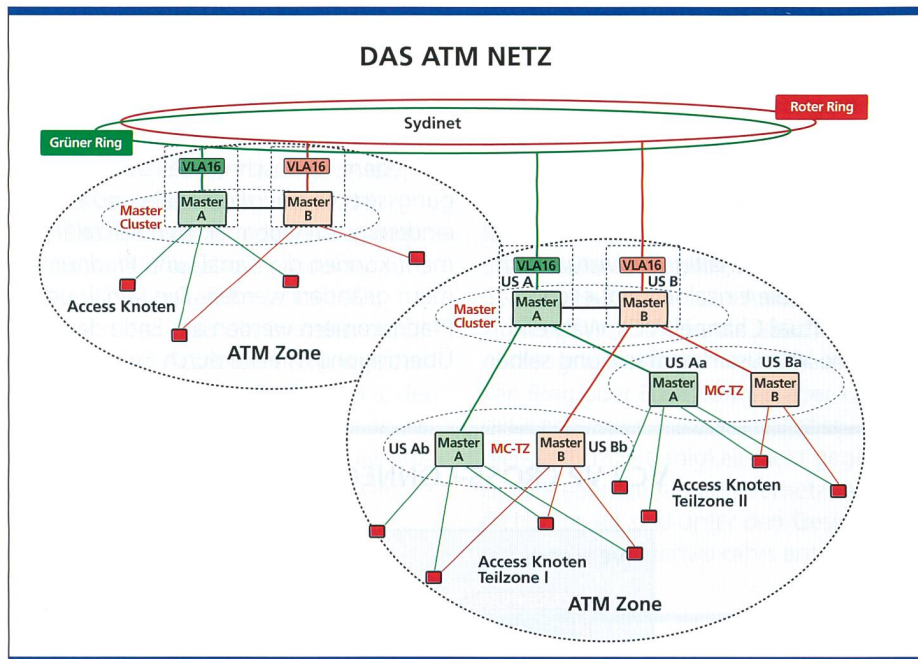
DAS ATM NETZ

Roter Ring

Sydinet

Grüner Ring

VLA16

VLA16

Master A

Master B

Master Cluster

Access Knoten

ATM Zone

VLA16

VLA16

US A

US B

Master A

Master B

Master Cluster

US Aa

US Ba

Master A

MC-TZ

Master B

US Ab

Master A

MC-TZ

Master B

US Bb

Access Knoten Teilzone II

Access Knoten Teilzone I

ATM Zone